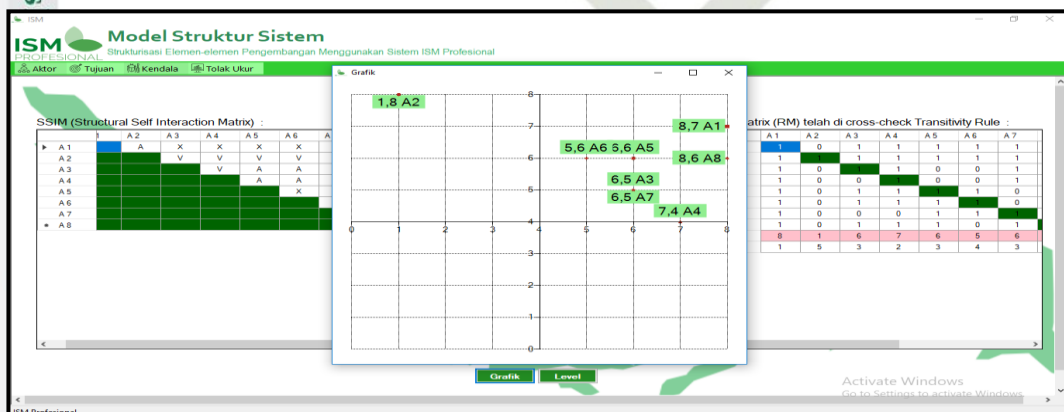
ISM

ISM PROFESIONAL

Model Struktur Sistem

Strukturisasi Elemen-elemen Pengembangan Menggunakan Sistem ISM Profesional

Aktor Tujuan Kendala Tolak Ukur

SSIM (Structural Self Interaction Matrix) :

| | 1 | A 2 | A 3 | A 4 | A 5 | A 6 |
|---|---|---|---|---|---|---|
| A 1 | | A | X | X | X | X |
| A 2 | | | V | V | V | V |
| A 3 | | | | V | A | A |
| A 4 | | | | | A | A |
| A 5 | | | | | | X |
| A 6 | | | | | | |
| A 7 | | | | | | |
| A 8 | | | | | | |

Grafik

1,8 A2
8,7 A1
5,6 A6 5,6 A5
8,6 A8
6,5 A3
6,5 A7
7,4 A4

8
7
6
5
4
3
2
1
0

0 1 2 3 4 5 6 7 8

atrix (RM) telah di cross-check Transitivity Rule :

| A 1 | A 2 | A 3 | A 4 | A 5 | A 6 | A 7 |
|---|---|---|---|---|---|---|
| 1 | 0 | 1 | 1 | 1 | 1 | 1 |
| 1 | 1 | 1 | 1 | 1 | 1 | 1 |
| 1 | 0 | 1 | 1 | 0 | 0 | 1 |
| 1 | 0 | 0 | 1 | 0 | 0 | 1 |
| 1 | 0 | 1 | 1 | 1 | 1 | 0 |
| 1 | 0 | 1 | 1 | 1 | 1 | 0 |
| 1 | 0 | 0 | 0 | 1 | 1 | 1 |
| 1 | 0 | 1 | 1 | 1 | 0 | 1 |
| 8 | 1 | 6 | 7 | 6 | 5 | 6 |
| 1 | 5 | 3 | 2 | 3 | 4 | 3 |

Grafik Level

Activate Windows
Go to Settings to activate Windows

ISM Profesional